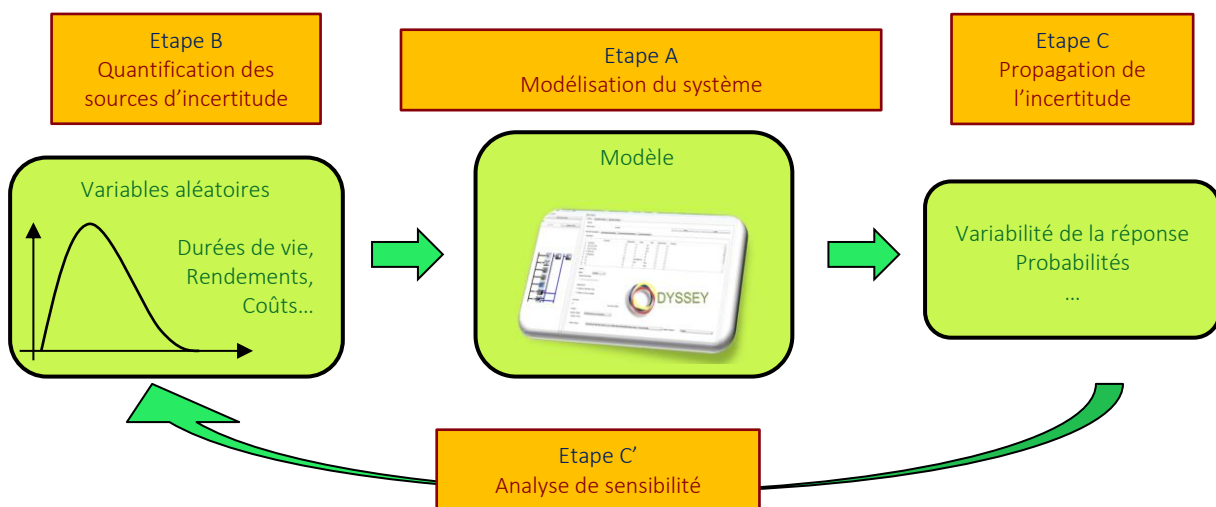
Etape B
Quantification des sources d’incertitude

Etape A
Modélisation du système

Etape C
Propagation de l’incertitude

Variables aléatoires

Durées de vie,
Rendements,
Coûts…

Modèle

DYSSEY

Variabilité de la réponse
Probabilités
…

Etape C’
Analyse de sensibilité